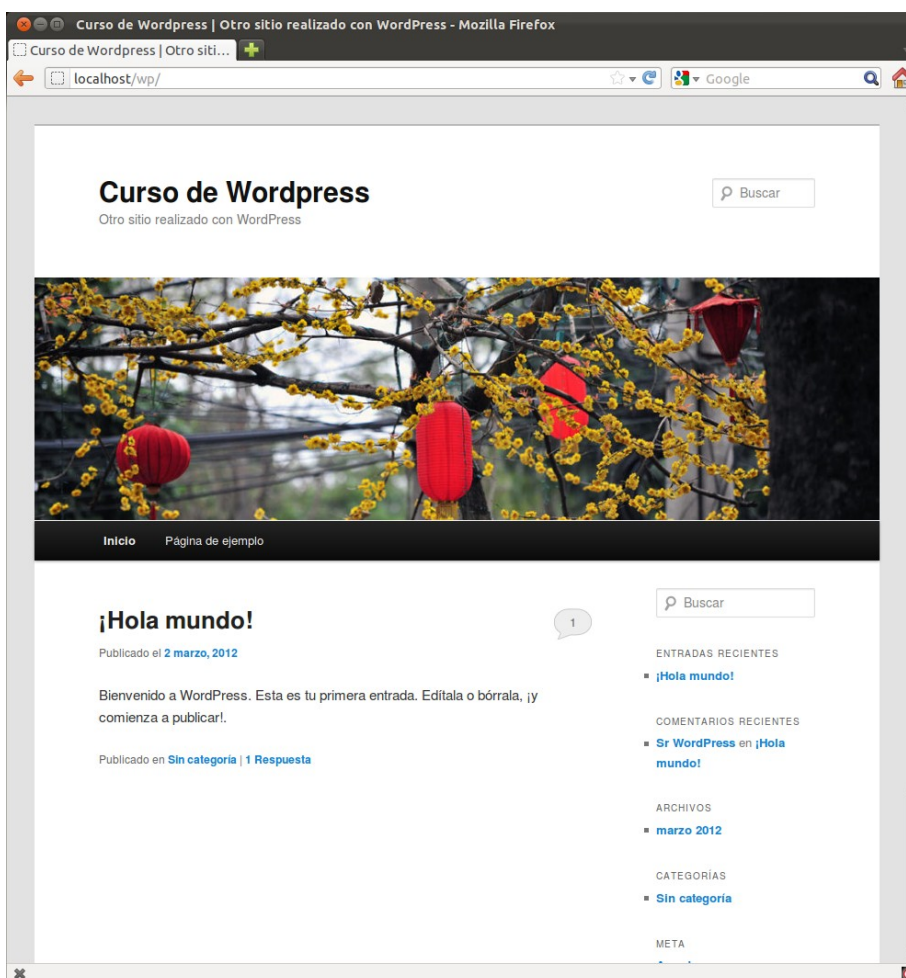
Curso de Wordpress | Otro sitio realizado con WordPress - Mozilla Firefox

Curso de Wordpress | Otro siti...

localhost/wp/

Google

Curso de Wordpress
Otro sitio realizado con WordPress

Buscar

Inicio Página de ejemplo

¡Hola mundo!

1

Publicado el 2 marzo, 2012

Bienvenido a WordPress. Esta es tu primera entrada. Edítala o bórrala, ¡y comienza a publicar!.

Publicado en Sin categoría | 1 Respuesta

Buscar

ENTRADAS RECIENTES
¡Hola mundo!

COMENTARIOS RECIENTES
Sr WordPress en ¡Hola mundo!

ARCHIVOS
marzo 2012

CATEGORÍAS
Sin categoría

META
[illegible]